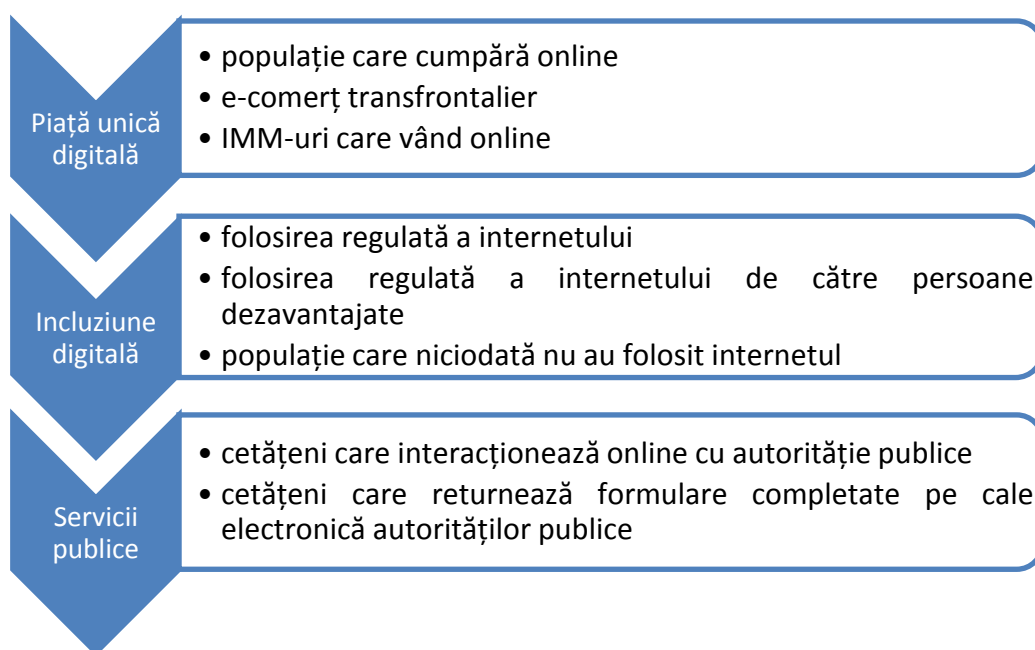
Piață unică digitală

• populație care cumpără online
• e-comerț transfrontalier
• IMM-uri care vând online

Incluziune digitală

• folosirea regulată a internetului
• folosirea regulată a internetului de către persoane dezavantajate
• populație care niciodată nu au folosit internetul

Servicii publice

• cetățeni care interacționează online cu autorităție publice
• cetățeni care returnează formulare completate pe cale electronică autorităților publice